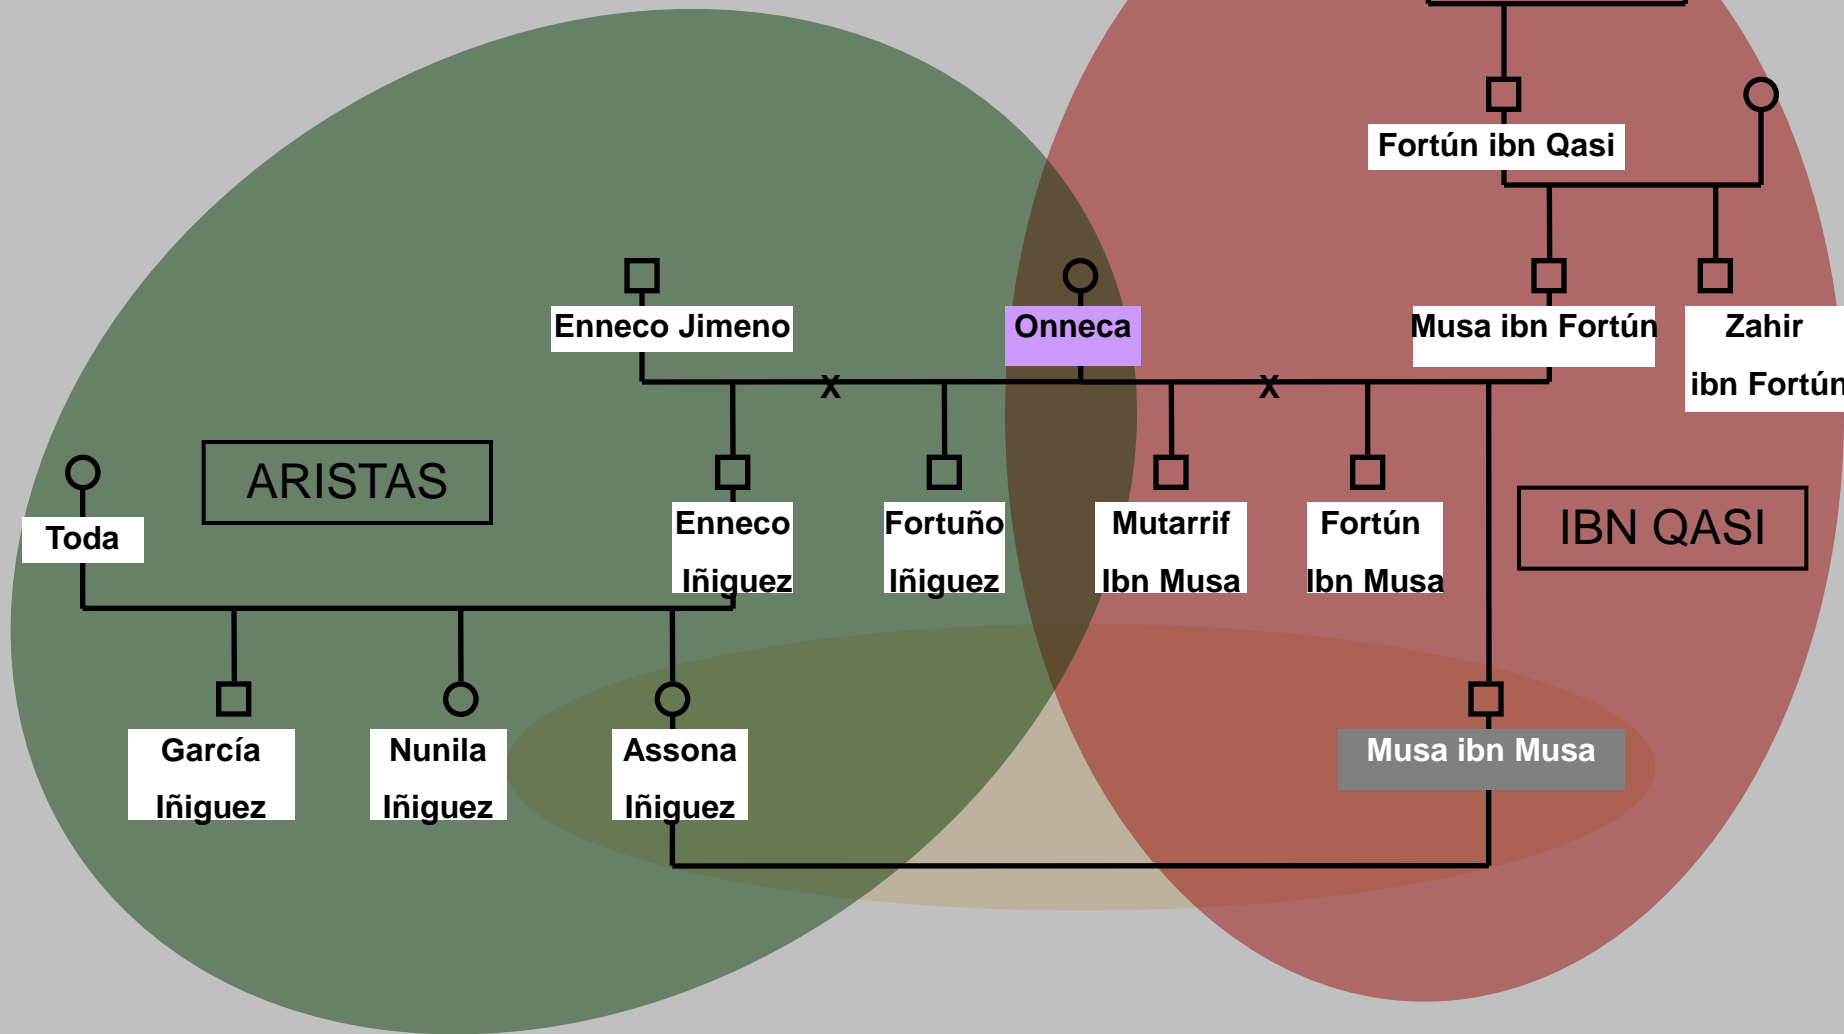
Fortún ibn Qasi

Enneco Jimeno

Onneca

Musa ibn Fortún

Zahir ibn Fortún

x

x

ARISTAS

Toda

Enneco Iñiguez

Fortuño Iñiguez

Mutarrif Ibn Musa

Fortún Ibn Musa

IBN QASI

García Iñiguez

Nunila Iñiguez

Assona Iñiguez

Musa ibn Musa